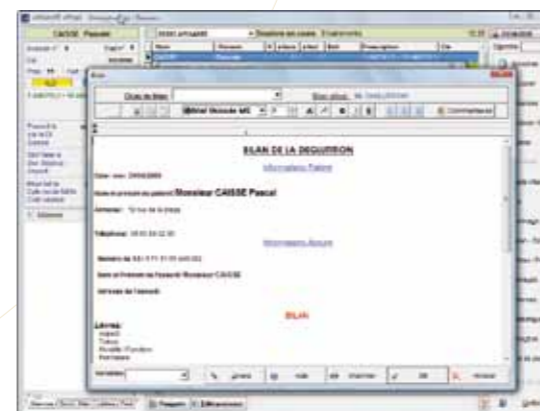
CAISSE Pascal

BILAN DE LA DEGLUTITION

Informations Patient

Nom et prénom du patient: Monsieur CAISSE Pascal

Adresse: 12 rue de la plage

Téléphone: 05 05 04 02 00

Informations Assuré

Numéro de SS: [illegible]

Nom et Prénom de l'assuré: Monsieur CAISSE

Adresse de l'assuré:

BILAN

Lèvres:
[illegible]
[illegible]
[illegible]
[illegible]

Choix du Bilan
Arial
OK